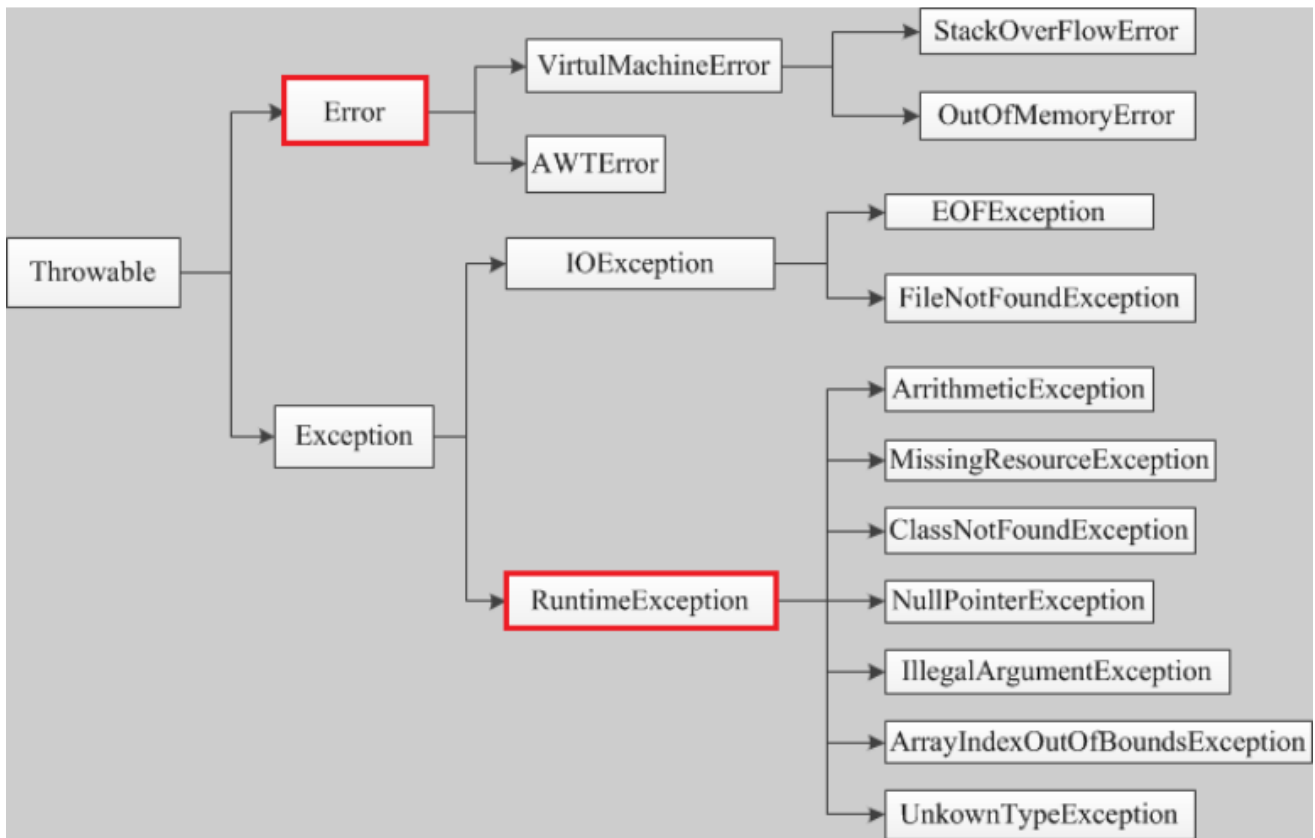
Throwable

Error

VirtulMachineError

StackOverFlowError

OutOfMemoryError

AWTError

Exception

IOException

EOFException

FileNotFoundException

RuntimeException

ArrithmeticException

MissingResourceException

ClassNotFoundException

NullPointerException

IllegalArgumentException

ArrayIndexOutOfBoundsException

UnkownTypeException